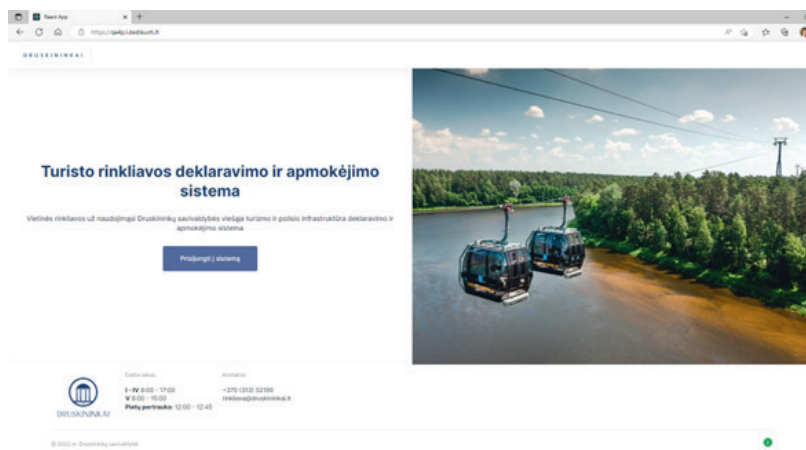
React App
https://ps4p.l.dedikucti.lt

DRUSKININKAI

Turisto rinkliavos deklaravimo ir apmokėjimo sistema

Vietinės rinkliavos už naudojimąsi Druskininkų savivaldybės viešąja turizmo ir poilsio infrastruktūra deklaravimo ir apmokėjimo sistema

Prisijungti į sistemą

DRUSKININKAI

Darbo laikas
I - IV 8:00 - 17:00
V 8:00 - 15:00
Pietų pertrauka: 12:00 - 12:45

Kontaktai
+370 (313) 52190
rinkliava@druskininkai.lt

© 2023 m. Druskininkų savivaldybė